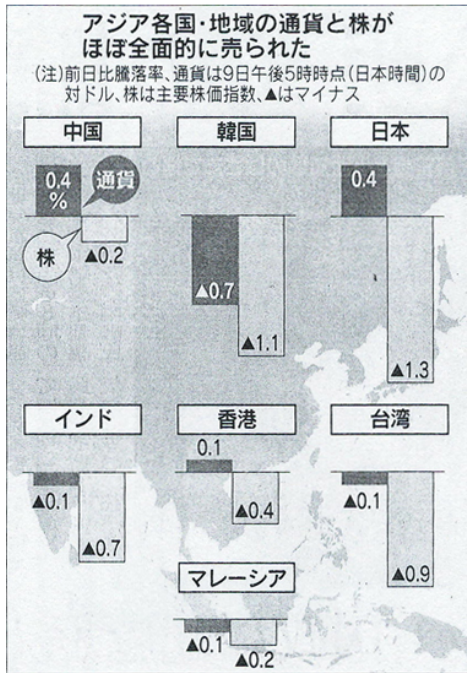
アジア各国・地域の通貨と株がほぼ全面的に売られた

(注)前日比騰落率、通貨は9日午後5時時点(日本時間)の対ドル、株は主要株価指数、▲はマイナス

中国

0.4%

通貨

株

▲0.2

韓国

▲0.7

▲1.1

日本

0.4

▲1.3

インド

▲0.1

▲0.7

香港

0.1

▲0.4

台湾

▲0.1

▲0.9

マレーシア

▲0.1

▲0.2